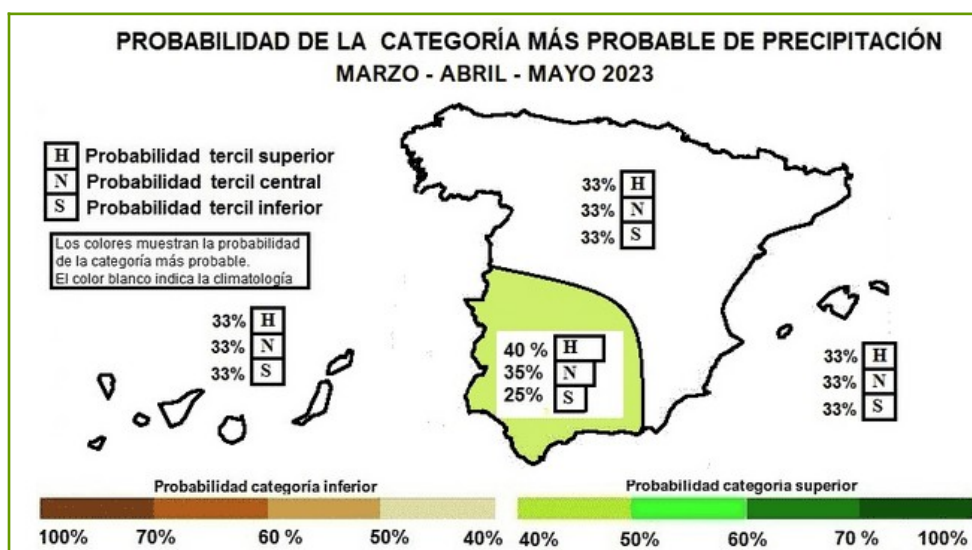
PROBABILIDAD DE LA CATEGORÍA MÁS PROBABLE DE PRECIPITACIÓN
MARZO - ABRIL - MAYO 2023

H Probabilidad tercil superior
N Probabilidad tercil central
S Probabilidad tercil inferior

Los colores muestran la probabilidad de la categoría más probable.
El color blanco indica la climatología

33% H
33% N
33% S

33% H
33% N
33% S

40 % H
35% N
25% S

33% H
33% N
33% S

Probabilidad categoría inferior
100% 70% 60 % 50% 40%

Probabilidad categoria superior
40% 50% 60% 70 % 100%